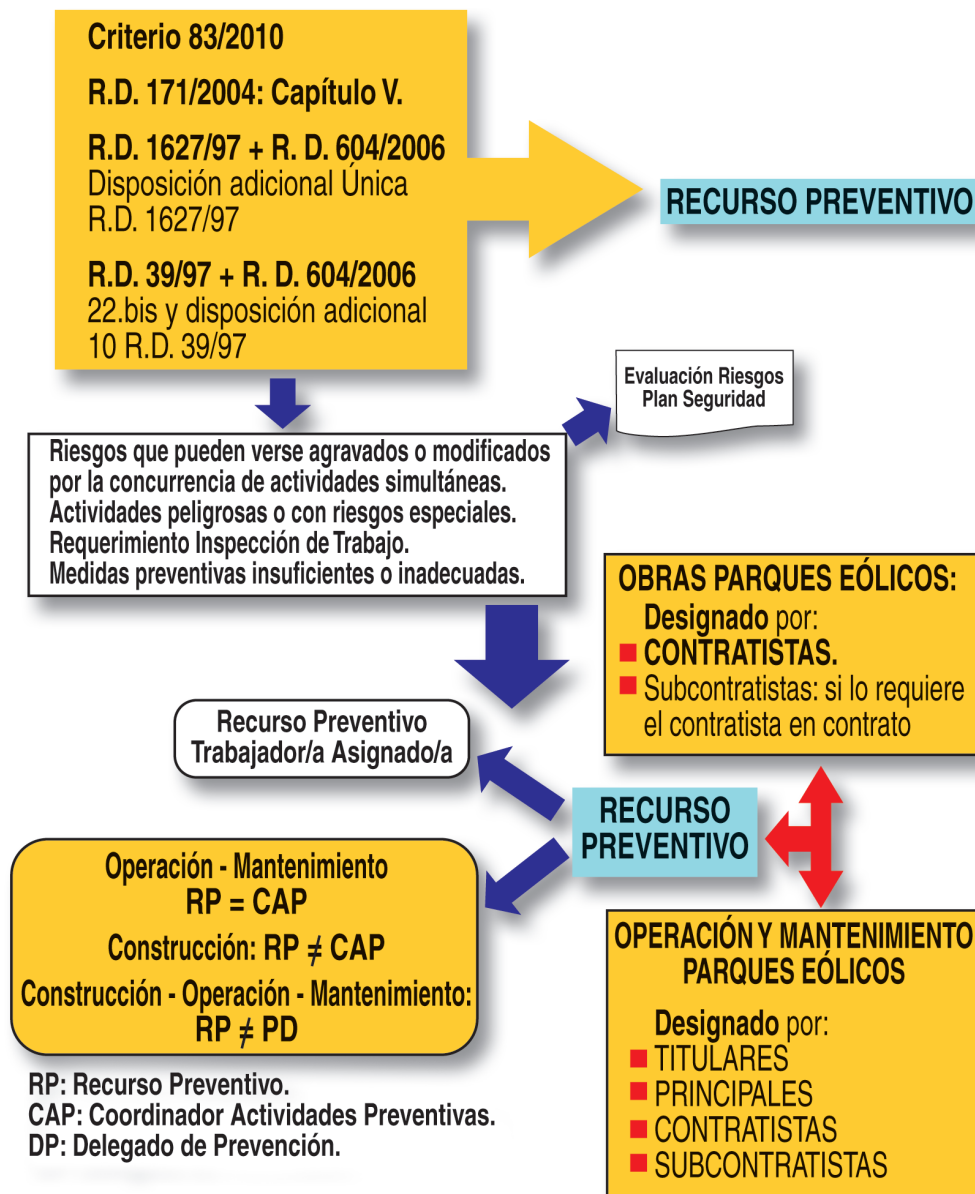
Criterio 83/2010

R.D. 171/2004: Capítulo V.

R.D. 1627/97 + R. D. 604/2006
Disposición adicional Única R.D. 1627/97

R.D. 39/97 + R. D. 604/2006
22.bis y disposición adicional 10 R.D. 39/97

RECURSO PREVENTIVO

Evaluación Riesgos
Plan Seguridad

Riesgos que pueden verse agravados o modificados por la concurrencia de actividades simultáneas.
Actividades peligrosas o con riesgos especiales.
Requerimiento Inspección de Trabajo.
Medidas preventivas insuficientes o inadecuadas.

OBRAS PARQUES EÓLICOS:
Designado por:
■ CONTRATISTAS.
■ Subcontratistas: si lo requiere el contratista en contrato

Recurso Preventivo
Trabajador/a Asignado/a

RECURSO PREVENTIVO

Operación - Mantenimiento
RP = CAP
Construcción: RP $\neq$ CAP
Construcción - Operación - Mantenimiento:
RP $\neq$ PD

OPERACIÓN Y MANTENIMIENTO PARQUES EÓLICOS

Designado por:
■ TITULARES
■ PRINCIPALES
■ CONTRATISTAS
■ SUBCONTRATISTAS

RP: Recurso Preventivo.
CAP: Coordinador Actividades Preventivas.
DP: Delegado de Prevención.